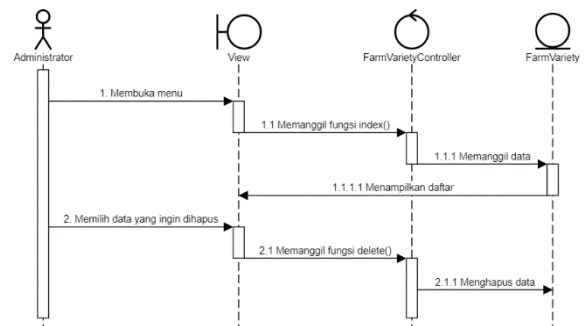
Administrator

View

FarmVarietyController

FarmVariety

1. Membuka menu

1.1 Memanggil fungsi index()

1.1.1 Memanggil data

1.1.1.1 Menampilkan daftar

2. Memilih data yang ingin dihapus

2.1 Memanggil fungsi delete()

2.1.1 Menghapus data